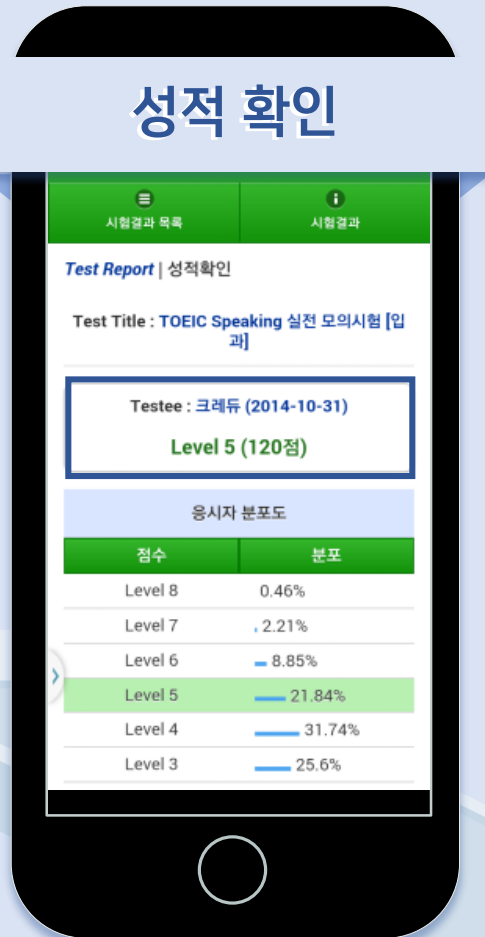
성적 확인

시험결과 목록

시험결과

Test Report | 성적확인

Test Title : TOEIC Speaking 실전 모의시험 [입과]

Testee : 크레듀 (2014-10-31)

Level 5 (120점)

응시자 분포도

| 점수 | 분포 |
|---|---|
| Level 8 | 0.46% |
| Level 7 | 2.21% |
| Level 6 | 8.85% |
| Level 5 | 21.84% |
| Level 4 | 31.74% |
| Level 3 | 25.6% |